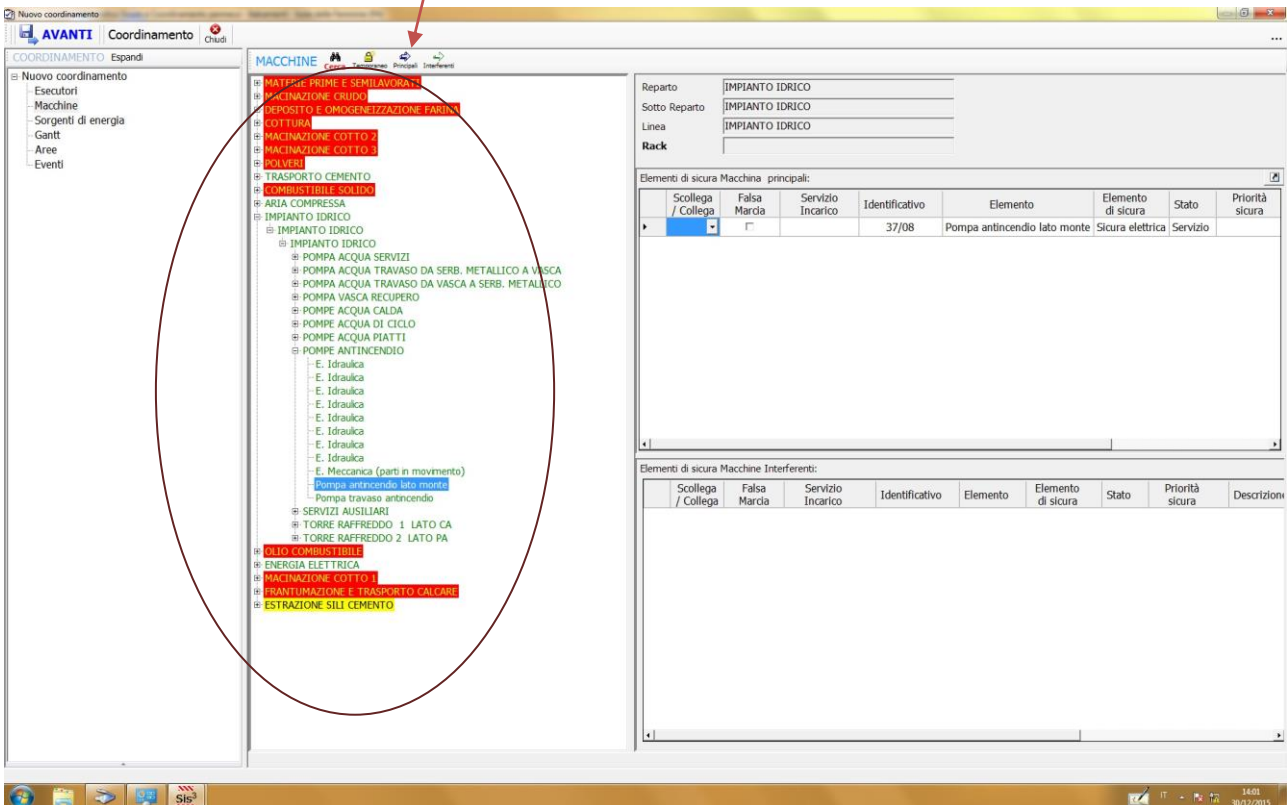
Nuovo coordinamento

AVANTI Coordinamento Chiudi

...

COORDINAMENTO Espandi

Nuovo coordinamento
Esecutori
Macchine
Sorgenti di energia
Gantt
Aree
Eventi

MACCHINE Cerca Temporaneo Principali Interferenti

MATERIE PRIME E SEMILAVORATI
MACINAZIONE CRUDO
DEPOSITO E OMOGENEIZZAZIONE FARINA
COTTURA
MACINAZIONE COTTO 2
MACINAZIONE COTTO 3
POLVERI
TRASPORTO CEMENTO
COMBUSTIBILE SOLIDO
ARIA COMPRESSA
IMPIANTO IDRICO
IMPIANTO IDRICO
IMPIANTO IDRICO
POMPA ACQUA SERVIZI
POMPA ACQUA TRAVASO DA SERB. METALLICO A VASCA
POMPA ACQUA TRAVASO DA VASCA A SERB. METALLICO
POMPA VASCA RECUPERO
POMPE ACQUA CALDA
POMPE ACQUA DI CICLO
POMPE ACQUA PIATTI
POMPE ANTINCENDIO
E. Idraulica
E. Idraulica
E. Idraulica
E. Idraulica
E. Idraulica
E. Idraulica
E. Idraulica
E. Idraulica
E. Meccanica (parti in movimento)
Pompa antincendio lato monte
Pompa travaso antincendio
SERVIZI AUSILIARI
TORRE RAFFREDDO 1 LATO CA
TORRE RAFFREDDO 2 LATO PA
OLIO COMBUSTIBILE
ENERGIA ELETTRICA
MACINAZIONE COTTO 1
FRANTUMAZIONE E TRASPORTO CALCARE
ESTRAZIONE SILI CEMENTO

Reparto IMPIANTO IDRICO
Sotto Reparto IMPIANTO IDRICO
Linea IMPIANTO IDRICO
Rack

Elementi di sicura Macchina principali:

| Scollega / Collega | Falsa Marcia | Servizio Incarico | Identificativo | Elemento | Elemento di sicura | Stato | Priorità sicura |
|---|---|---|---|---|---|---|---|
| | | | 37/08 | Pompa antincendio lato monte | Sicura elettrica | Servizio | |

Elementi di sicura Macchine Interferenti:

| Scollega / Collega | Falsa Marcia | Servizio Incarico | Identificativo | Elemento | Elemento di sicura | Stato | Priorità sicura | Descrizione |
|---|---|---|---|---|---|---|---|---|

Sis³

IT 14:01 30/12/2015